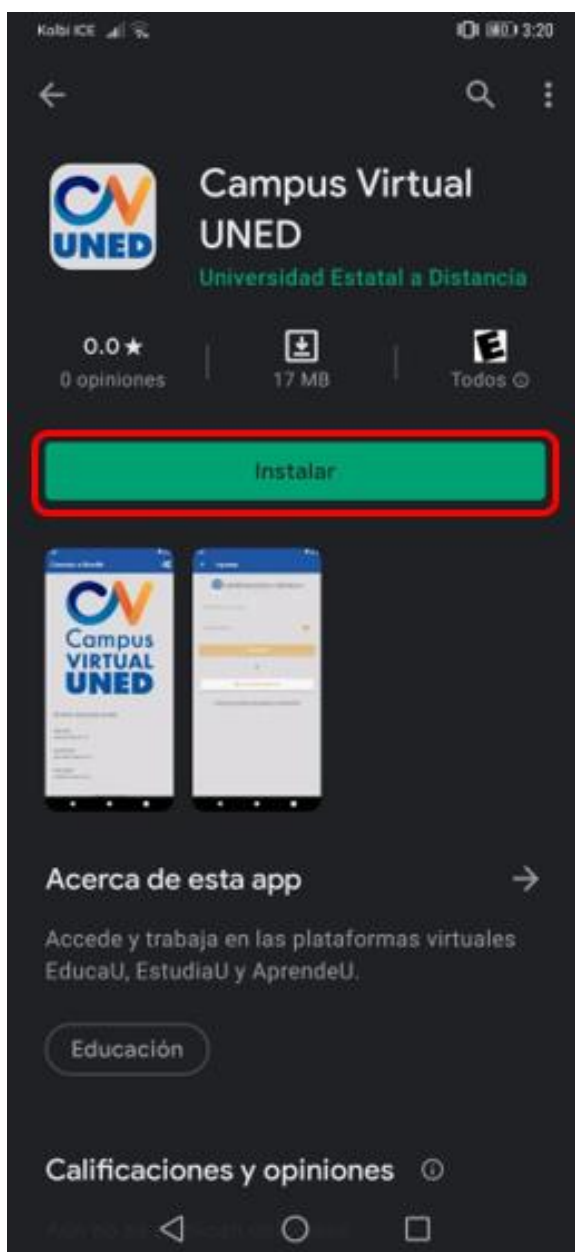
Kolbi ICE 3:20

Campus Virtual UNED
Universidad Estatal a Distancia

0.0 ★
0 opiniones

17 MB

E
Todos ⓘ

Instalar

CV
Campus
VIRTUAL
UNED

Acerca de esta app →

Accede y trabaja en las plataformas virtuales EducaU, EstudiaU y AprendeU.

Educación

Calificaciones y opiniones ⓘ